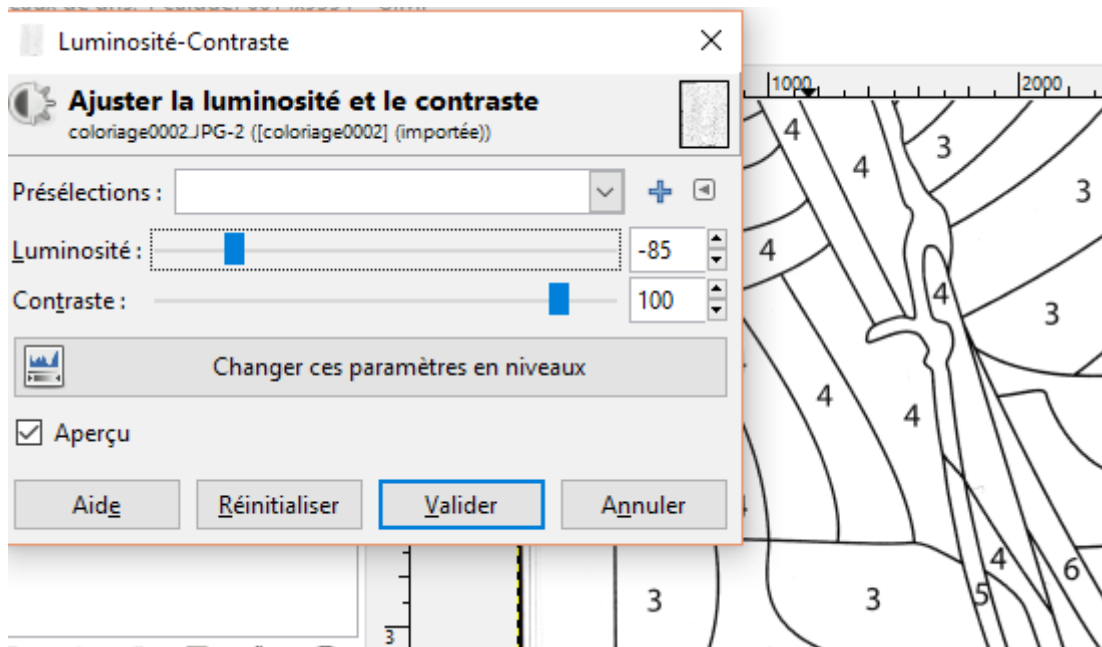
Luminosité-Contraste

Ajuster la luminosité et le contraste
coloriage0002.JPG-2 ([coloriage0002] (importée))

Présélections :

Luminosité : -85

Contraste : 100

Changer ces paramètres en niveaux

Aperçu

Aide Réinitialiser Valider Annuler

1000 2000

4 3 4 3 4 4 3 4 4 3 3 4 5 6 3